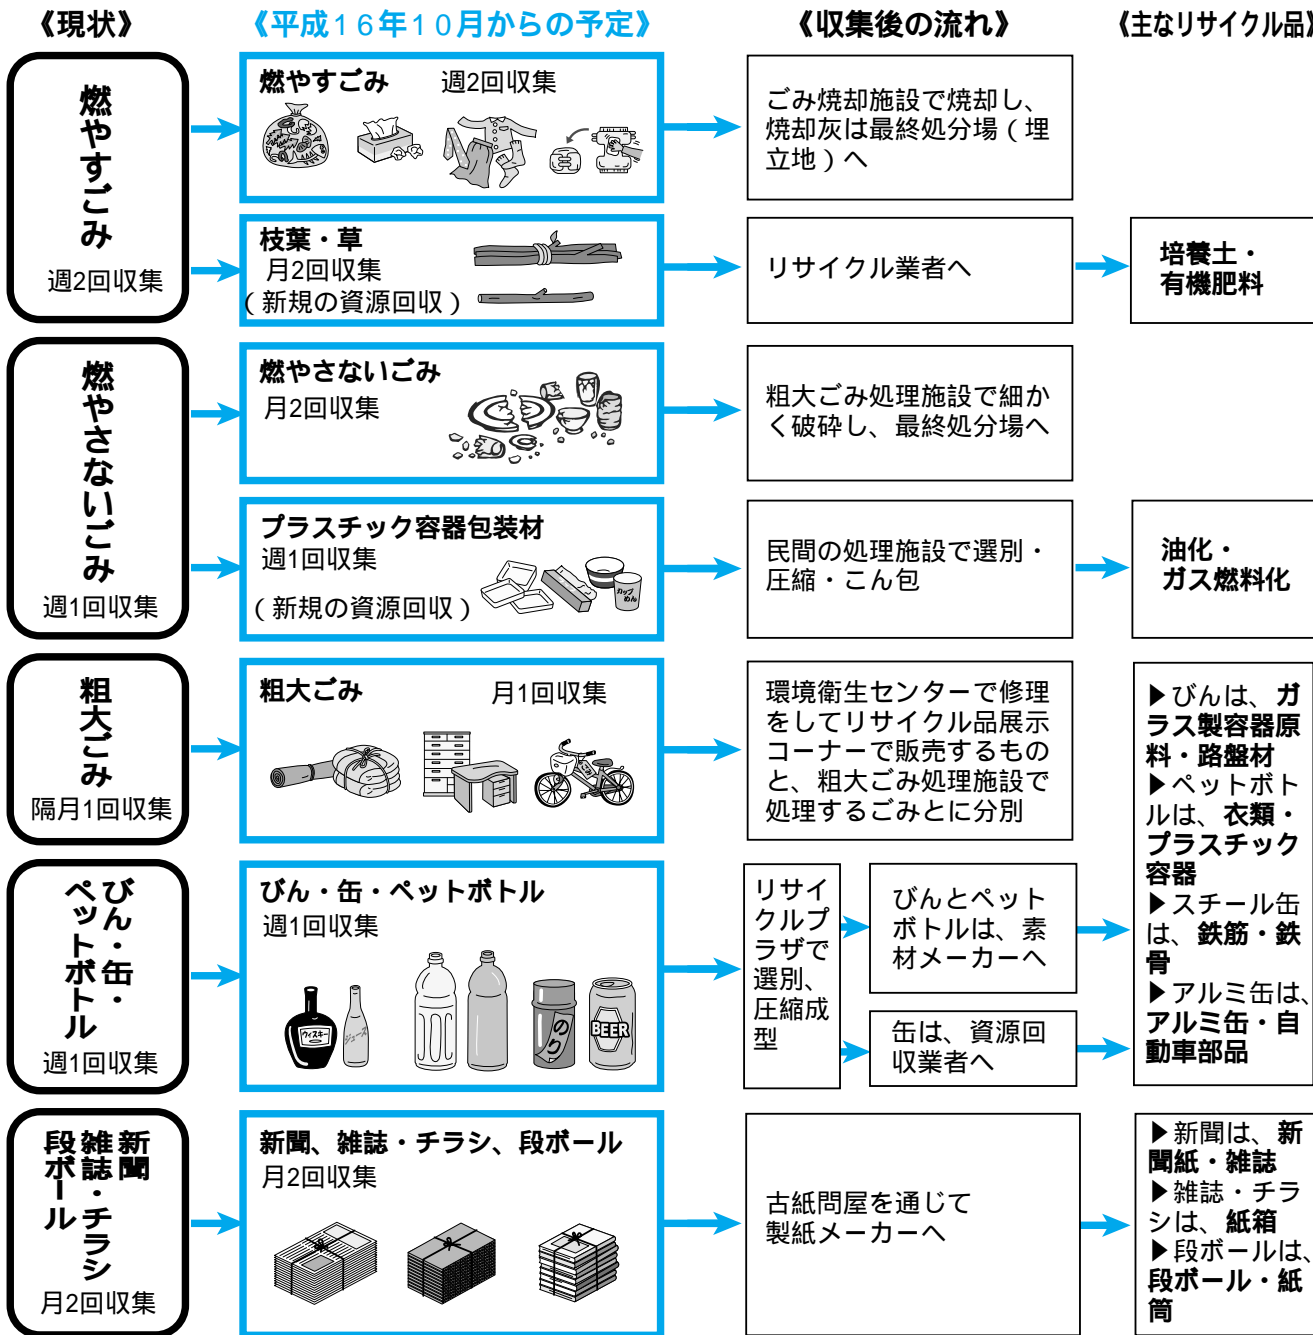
《現状》

《平成１６年１０月からの予定》

《収集後の流れ》

《主なリサイクル品》

燃やすごみ
週2回収集

燃やすごみ　週2回収集

ごみ焼却施設で焼却し、焼却灰は最終処分場（埋立地）へ

枝葉・草
月2回収集
（新規の資源回収）

リサイクル業者へ

培養土・有機肥料

燃やさないごみ
週1回収集

燃やさないごみ
月2回収集

粗大ごみ処理施設で細かく破砕し、最終処分場へ

プラスチック容器包装材
週1回収集
（新規の資源回収）

カップめん

民間の処理施設で選別・圧縮・こん包

油化・ガス燃料化

粗大ごみ
隔月1回収集

粗大ごみ　月1回収集

環境衛生センターで修理をしてリサイクル品展示コーナーで販売するものと、粗大ごみ処理施設で処理するごみとに分別

▶びんは、ガラス製容器原料・路盤材
▶ペットボトルは、衣類・プラスチック容器
▶スチール缶は、鉄筋・鉄骨
▶アルミ缶は、アルミ缶・自動車部品

びん・缶・ペットボトル
週1回収集

びん・缶・ペットボトル
週1回収集

ウイスキー　ジュース　のり　BEER

リサイクルプラザで選別、圧縮成型

びんとペットボトルは、素材メーカーへ

缶は、資源回収業者へ

新聞・雑誌・チラシ・段ボール
月2回収集

新聞、雑誌・チラシ、段ボール
月2回収集

古紙問屋を通じて製紙メーカーへ

▶新聞は、新聞紙・雑誌
▶雑誌・チラシは、紙箱
▶段ボールは、段ボール・紙筒